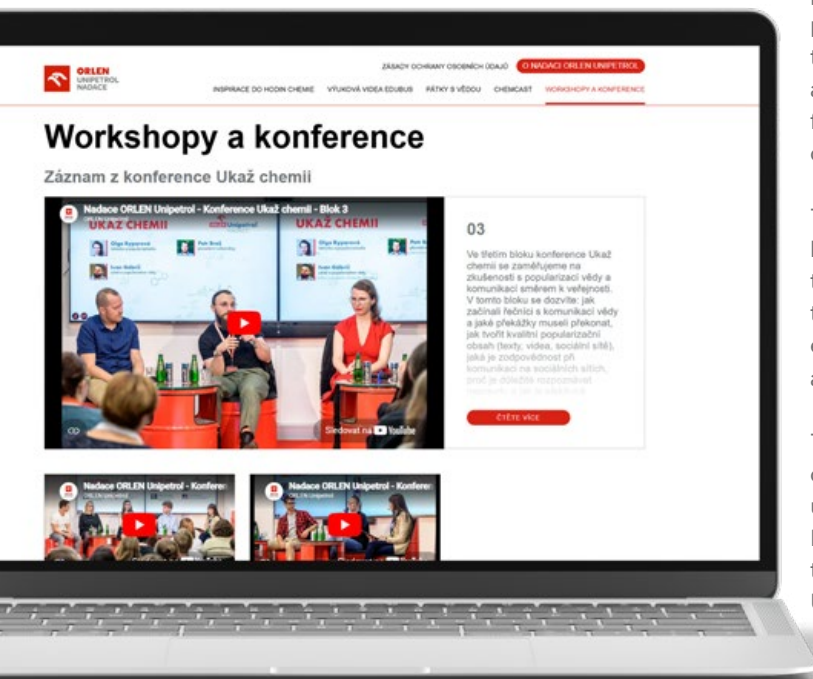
ORLEN UNIPETROL NADACE

ZÁSADY OCHRANY OSOBNÍCH ÚDAJŮ O NADACI ORLEN UNIPETROL

INSPIRACE DO HODIN CHEMIE VÝUKOVÁ VIDEA EDUBUS PÁTKY S VĚDOU CHEMCAST WORKSHOPY A KONFERENCE

Workshopy a konference

Záznam z konference Ukaž chemii

Nadace ORLEN Unipetrol - Konference Ukaž chemii - Blok 3

UKAŽ CHEMII UKAŽ CHEMII

Sledovat na YouTube

03

Ve třetím bloku konference Ukaž chemii se zaměříme na zkušenosti s popularizací vědy a komunikaci směrem k veřejnosti. V tomto bloku se dozvíte: jak začínali řečníci s komunikací vědy a jaké překážky museli překonat, jak tvořit kvalitní popularizační obsah (texty, videa, sociální sítě), jaká je zodpovědnost při komunikaci na sociálních sítích, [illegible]

ČTĚTE VÍCE

Nadace ORLEN Unipetrol - Konfer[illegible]

Nadace ORLEN Unipetrol - Konfer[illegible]